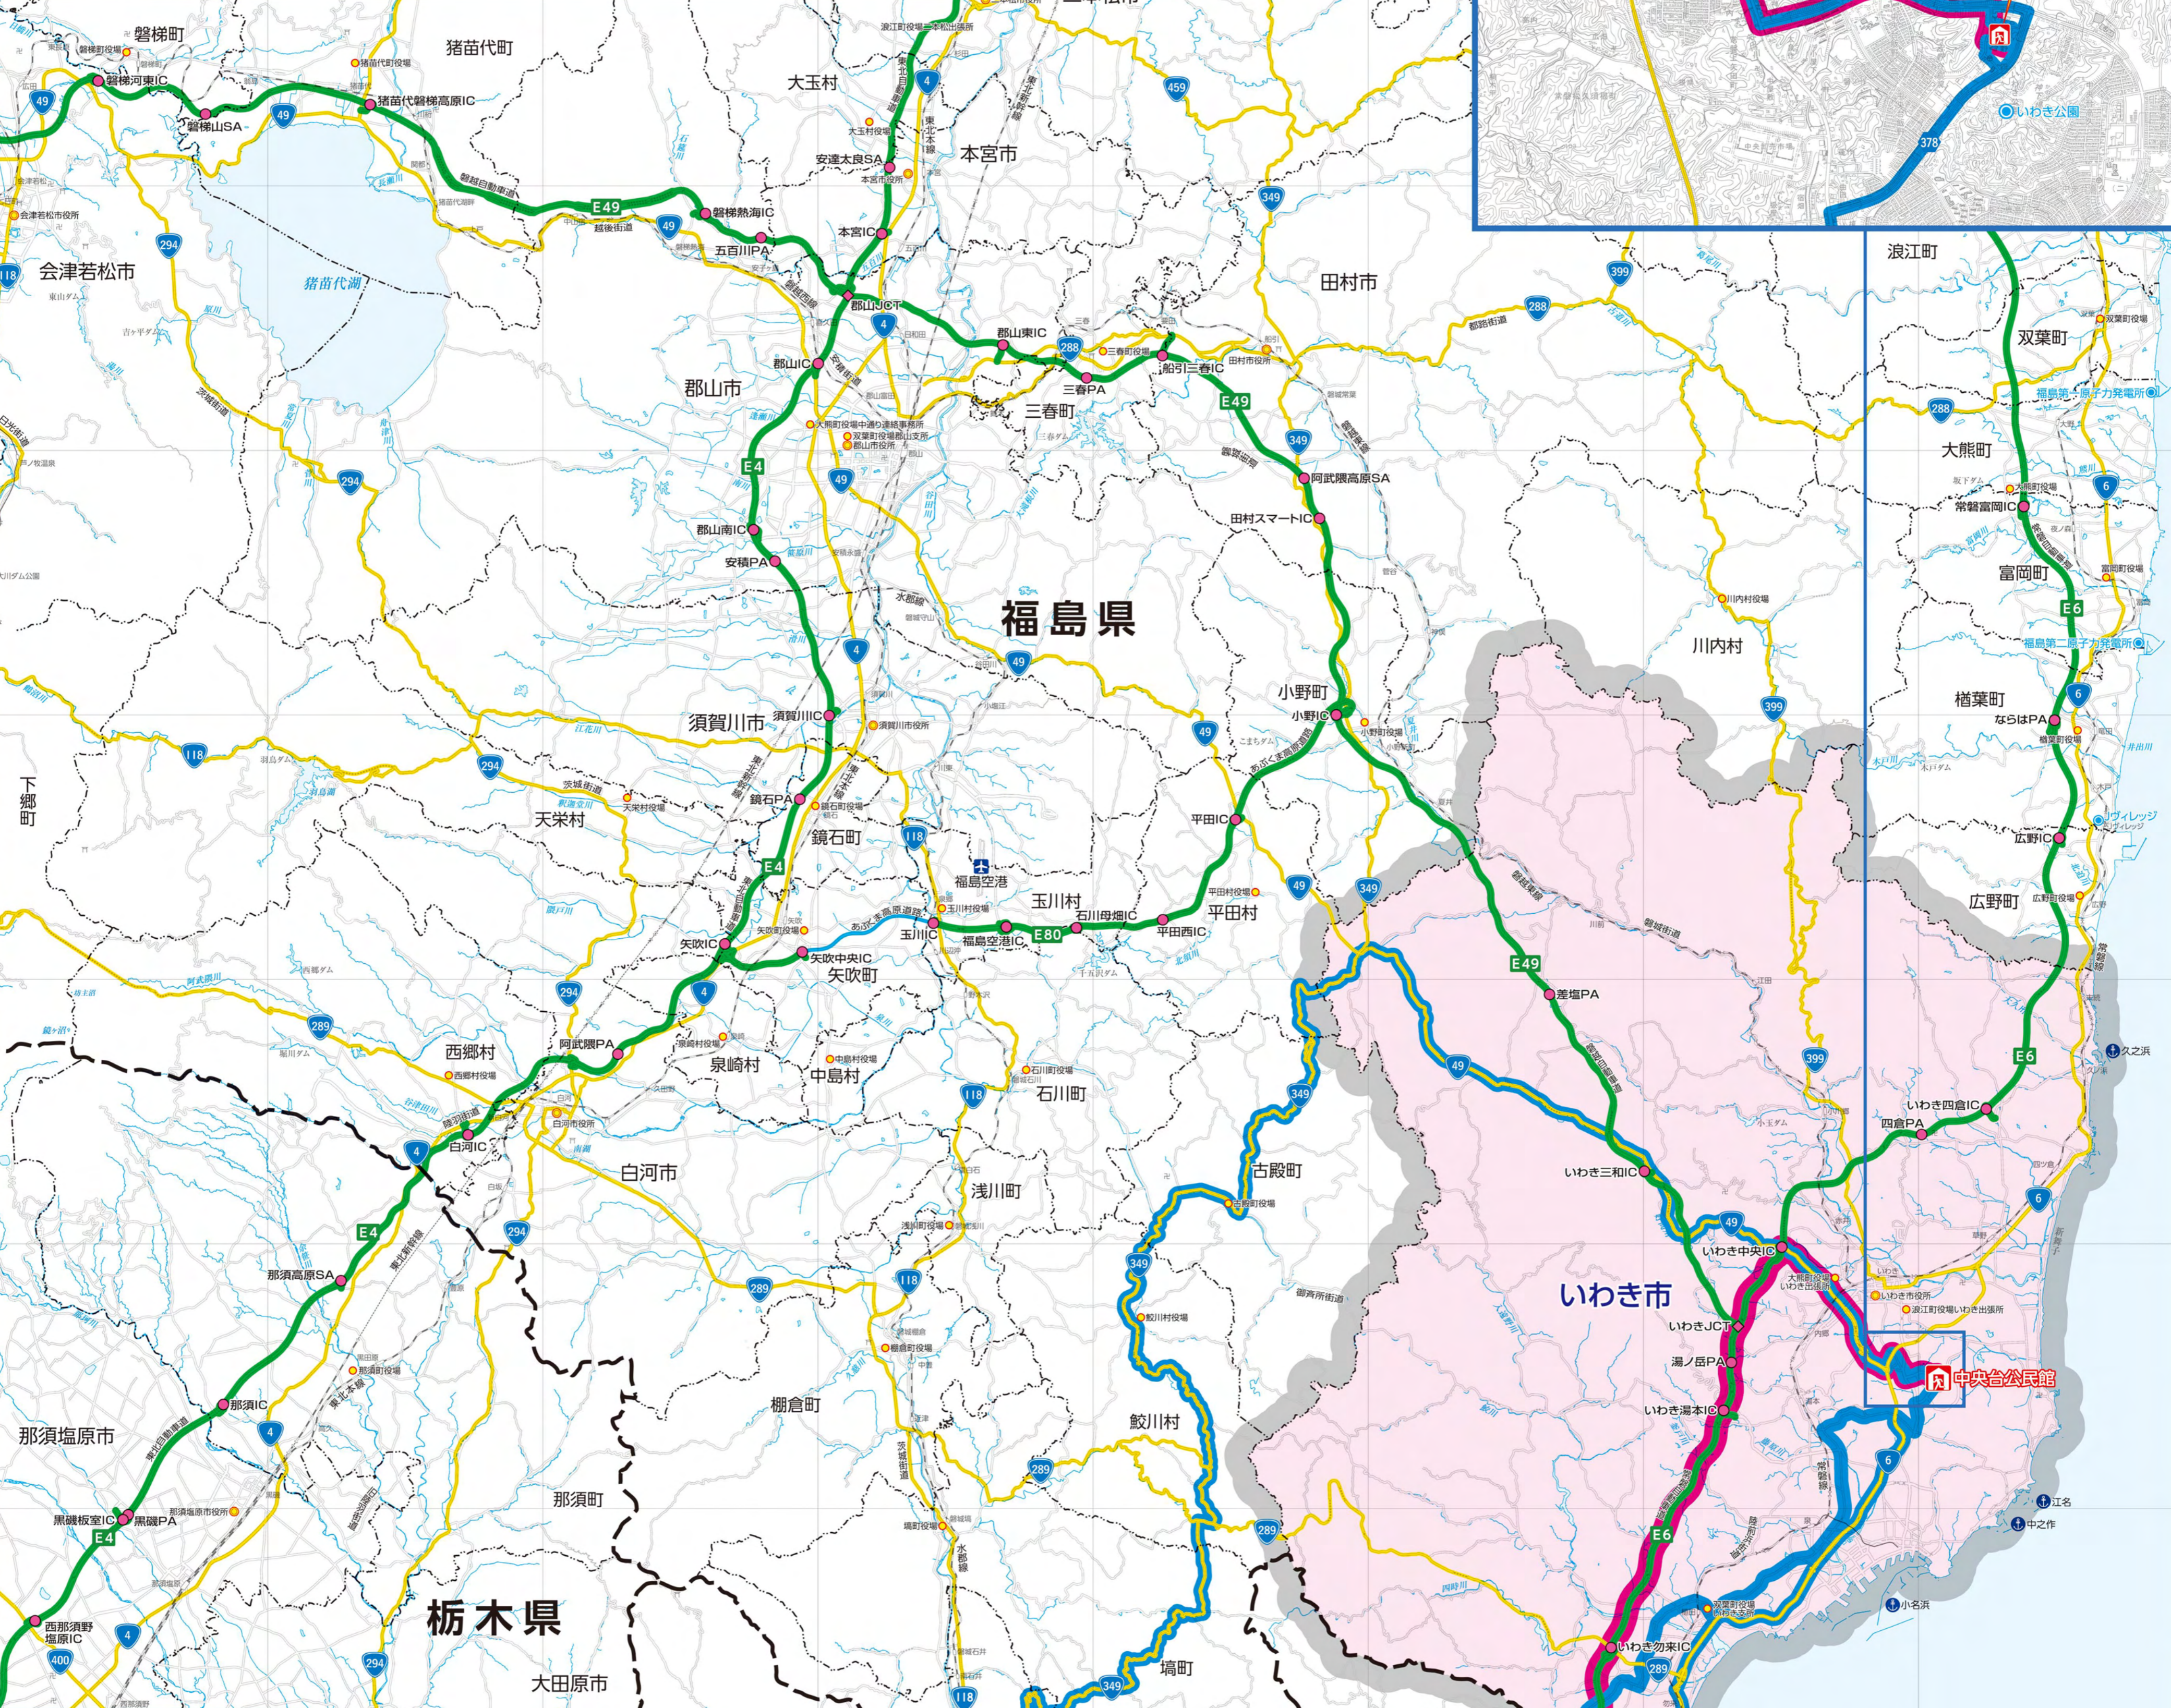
磐梯町
猪苗代町
大玉村
本宮市
磐梯河東IC
猪苗代磐梯高原IC
磐梯山SA
E49
磐梯熱海IC
五百川PA
本宮IC
安達太良SA
会津若松市
猪苗代湖
郡山JCT
郡山東IC
三春PA
船引三春IC
E49
田村市
浪江町
双葉町
郡山IC
郡山市
三春町
阿武隈高原SA
田村スマートIC
大熊町
常磐富岡IC
富岡町
E4
郡山南IC
安積PA
福島県
川内村
小野町
小野IC
須賀川IC
須賀川市
楢葉町
ならはPA
鏡石PA
鏡石町
天栄村
下郷町
平田IC
福島空港
玉川村
石川母畑IC
平田村
平田西IC
玉川IC
福島空港IC
E80
矢吹IC
矢吹中央IC
矢吹町
広野IC
広野町
E49
差塩PA
E6
阿武隈PA
泉崎村
中島村
石川町
西郷村
白河IC
白河市
浅川町
古殿町
いわき四倉IC
四倉PA
いわき三和IC
いわき市
いわき中央IC
いわきJCT
湯ノ岳PA
いわき湯本IC
中央台公民館
いわき公園
E4
那須高原SA
那須IC
棚倉町
鮫川村
那須塩原市
那須町
黒磯板室IC
黒磯PA
E4
西那須野塩原IC
栃木県
大田原市
塙町
E6
いわき勿来IC